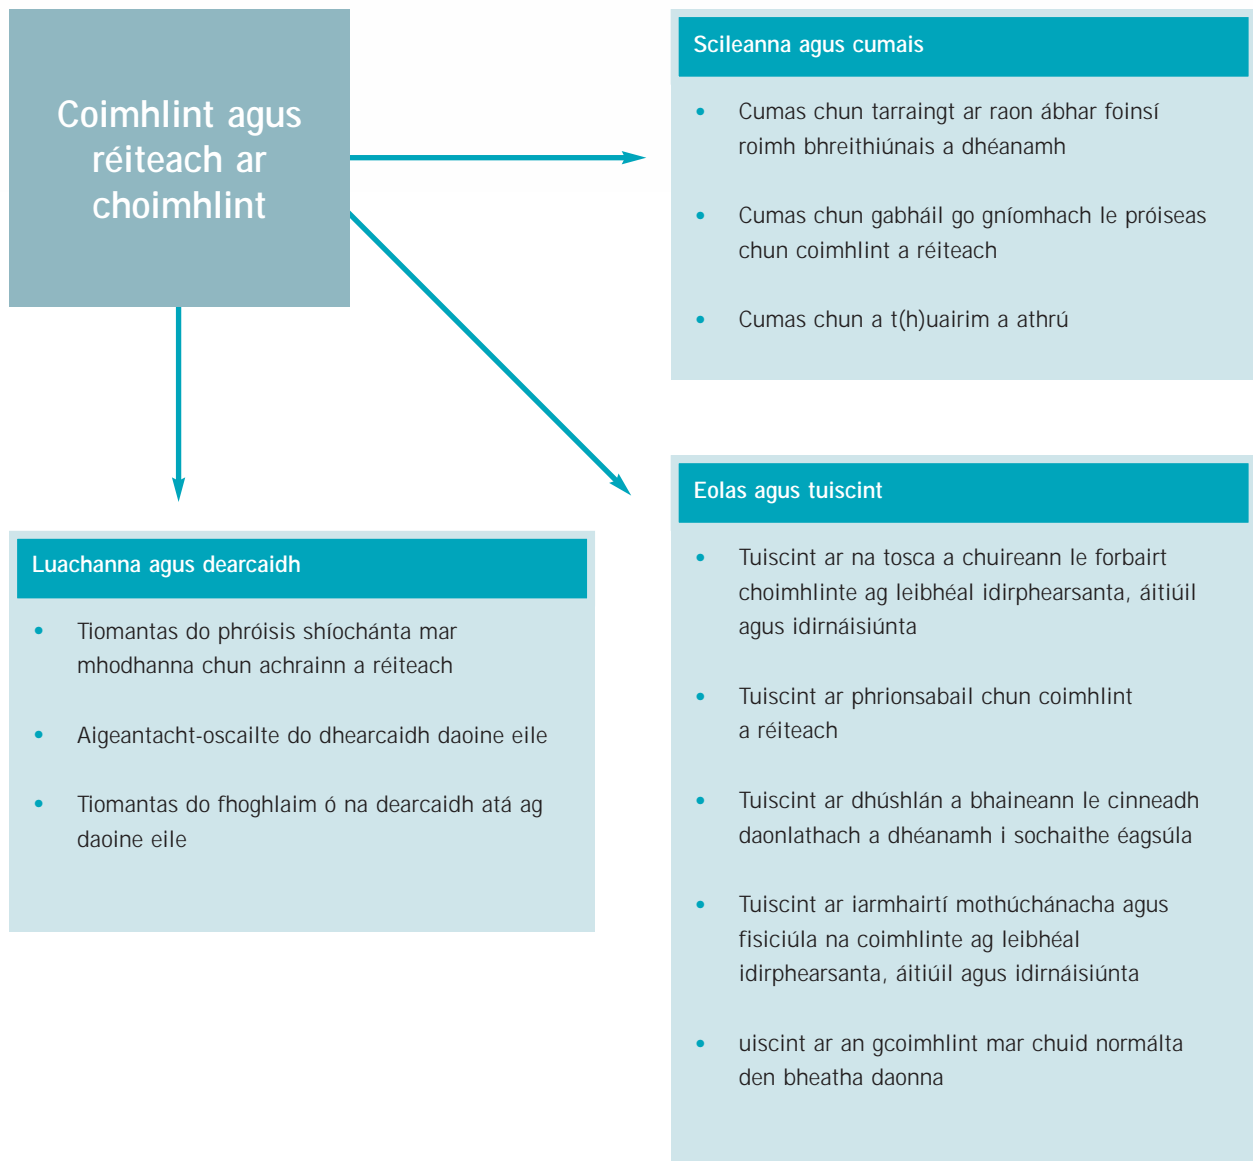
Coimhlint agus réiteach ar choimhlint

Scileanna agus cumais

- Cumas chun tarraingt ar raon ábhar foinsí roimh bhreithiúnais a dhéanamh
- Cumas chun gabháil go gníomhach le próiseas chun coimhlint a réiteach
- Cumas chun a t(h)uairim a athrú

Eolas agus tuiscint

- Tuiscint ar na tosca a chuireann le forbairt choimhlinte ag leibhéal idirphearsanta, áitiúil agus idirnáisiúnta
- Tuiscint ar phrionsabail chun coimhlint a réiteach
- Tuiscint ar dhúshlán a bhaineann le cinneadh daonlathach a dhéanamh i sochaithe éagsúla
- Tuiscint ar iarmhairtí mothúchánacha agus fisiciúla na coimhlinte ag leibhéal idirphearsanta, áitiúil agus idirnáisiúnta
- uiscint ar an gcoimhlint mar chuid normálta den bheatha daonna

Luachanna agus dearcaidh

- Tiomantas do phróisis shíochánta mar mhodhanna chun achrainn a réiteach
- Aigeantacht-oscailte do dhearcaidh daoine eile
- Tiomantas do fhoghlaim ó na dearcaidh atá ag daoine eile